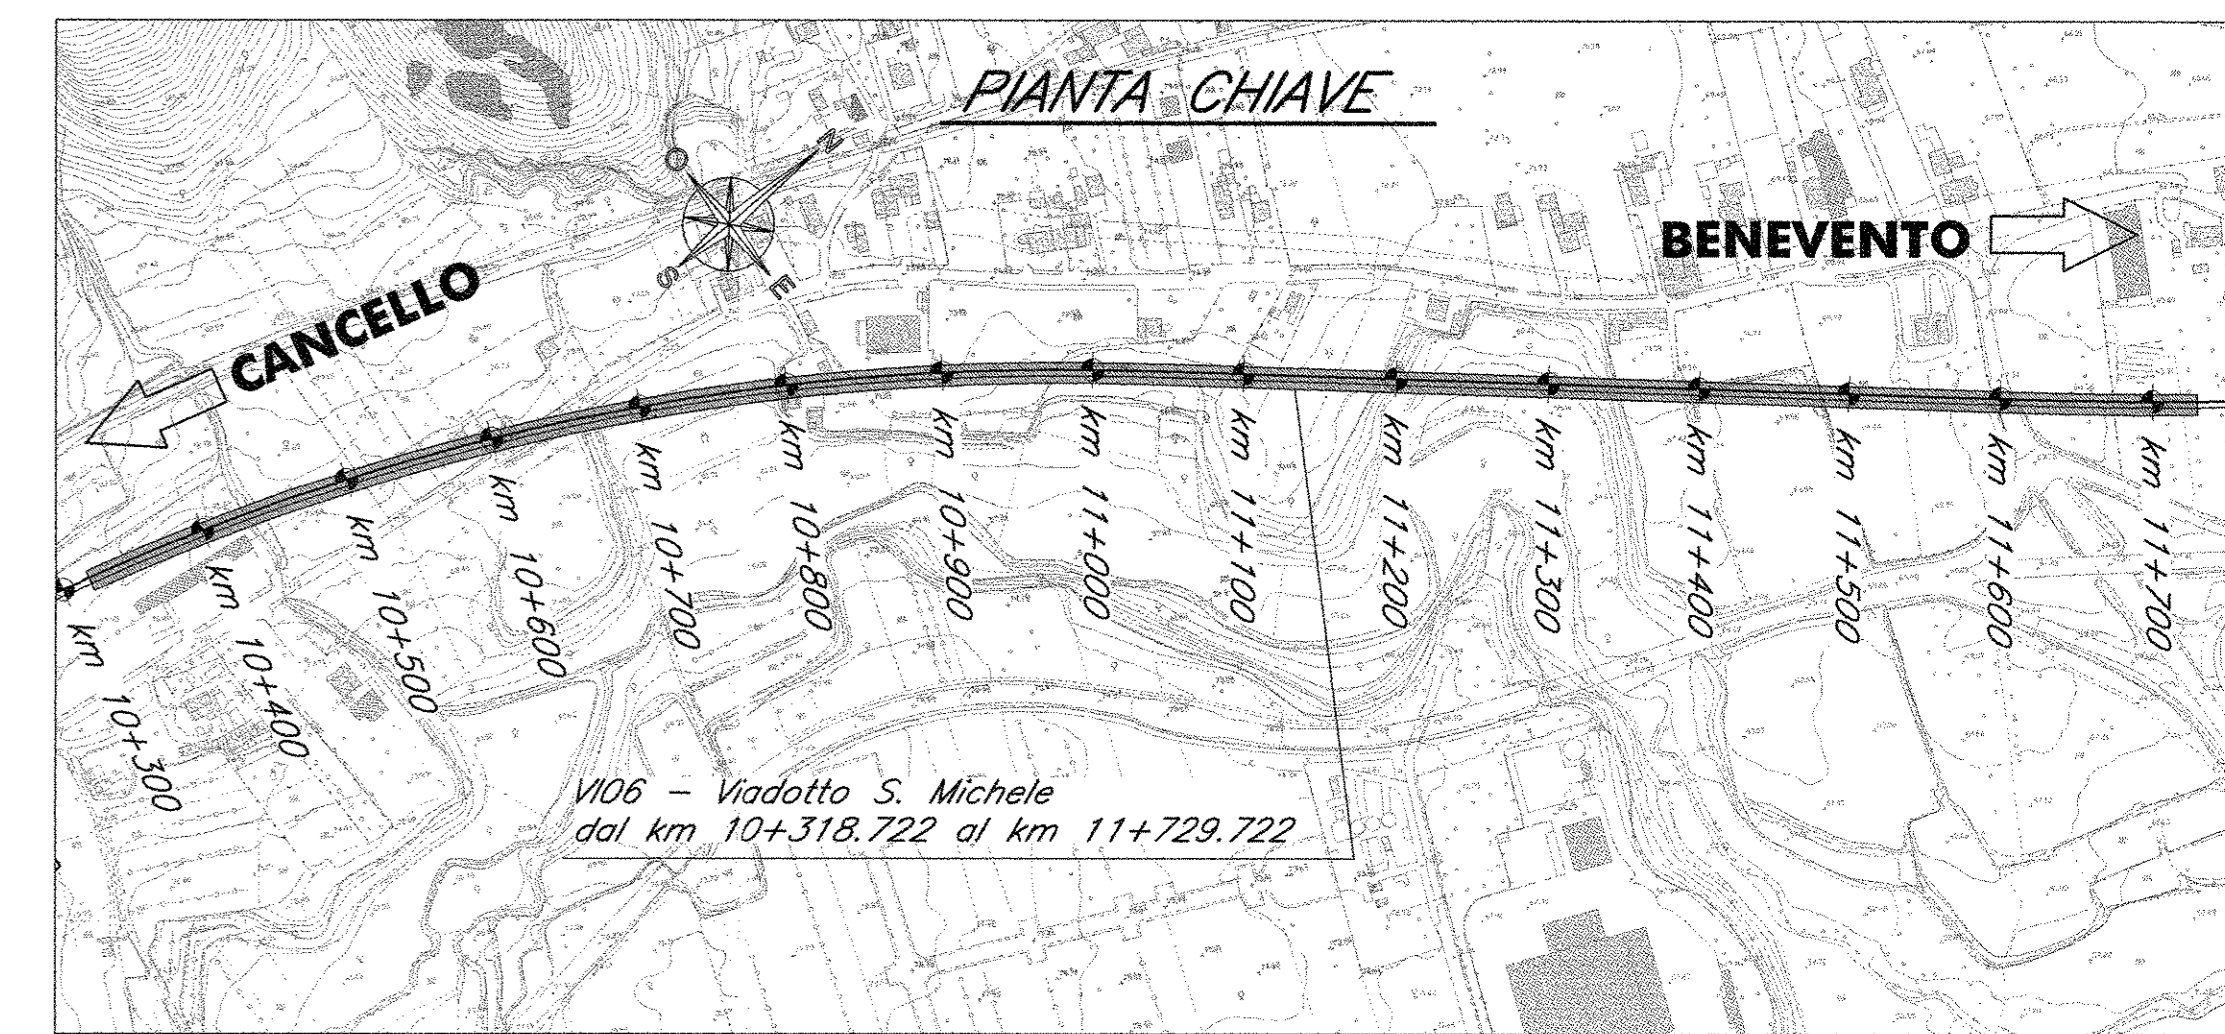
PIANTA CHIAVE

O
N
S
E

BENEVENTO

CANCELLO

km 10+300
km 10+400
km 10+500
km 10+600
km 10+700
km 10+800
km 10+900
km 11+000
km 11+100
km 11+200
km 11+300
km 11+400
km 11+500
km 11+600
km 11+700

VI06 – Viadotto S. Michele
dal km 10+318.722 al km 11+729.722